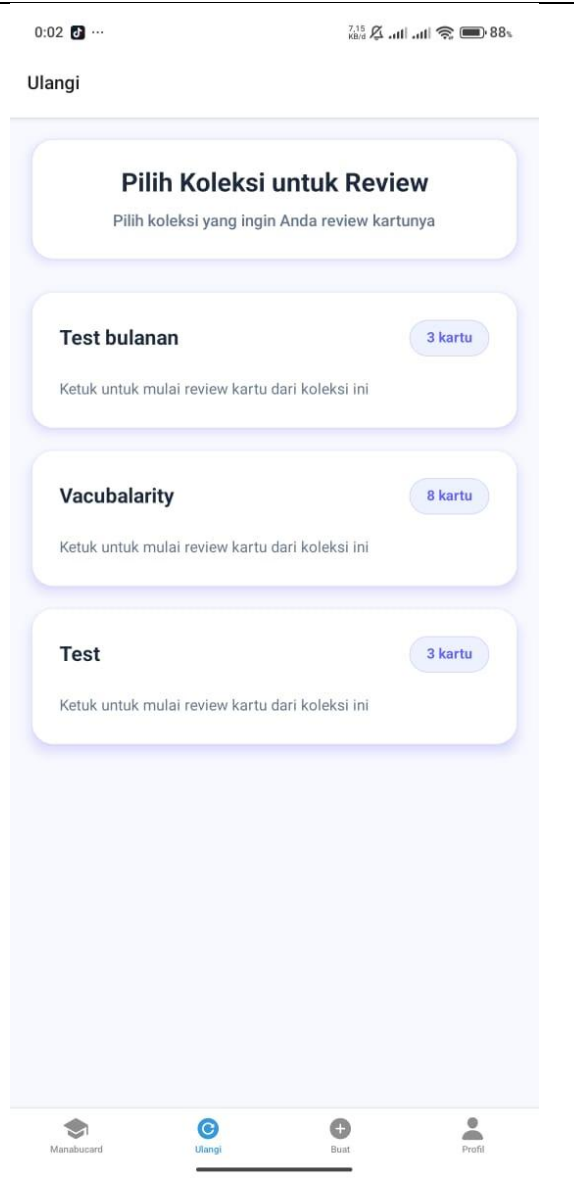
0:02 ··· 7,15 KB/d 88

Ulangi

Pilih Koleksi untuk Review

Pilih koleksi yang ingin Anda review kartunya

Test bulanan
3 kartu

Ketuk untuk mulai review kartu dari koleksi ini

Vacubalarity
8 kartu

Ketuk untuk mulai review kartu dari koleksi ini

Test
3 kartu

Ketuk untuk mulai review kartu dari koleksi ini

Manabucard
Ulangi
Buat
Profil